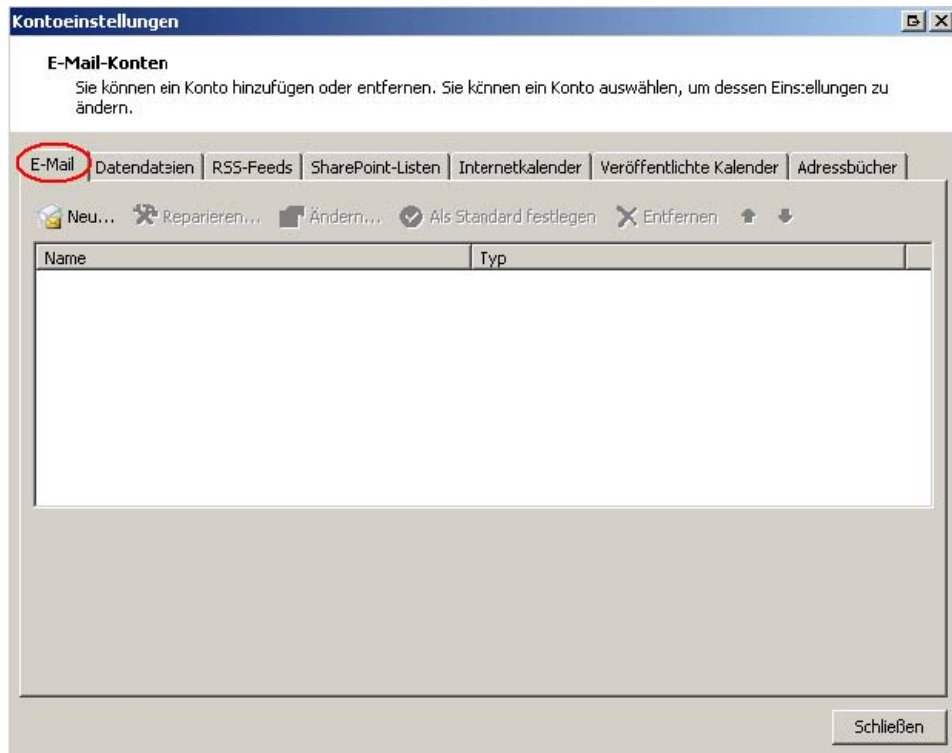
Kontoeinstellungen

E-Mail-Konten
Sie können ein Konto hinzufügen oder entfernen. Sie können ein Konto auswählen, um dessen Einstellungen zu ändern.

E-Mail | Datendateien | RSS-Feeds | SharePoint-Listen | Internetkalender | Veröffentlichte Kalender | Adressbücher

Neu... Reparieren... Ändern... Als Standard festlegen Entfernen

| Name | Typ |
|---|---|

Schließen